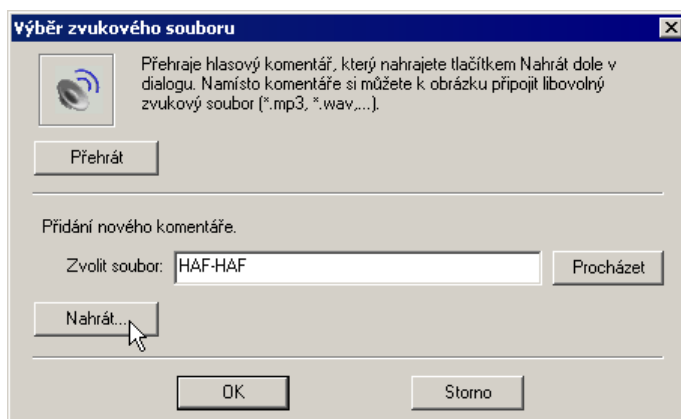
Výběr zvukového souboru

Přehraje hlasový komentář, který nahrajete tlačítkem Nahrát dole v dialogu. Namísto komentáře si můžete k obrázku připojit libovolný zvukový soubor (*.mp3, *.wav,...).

Přehrát

Přidání nového komentáře.

Zvolit soubor: HAF-HAF

Procházet

Nahrát...

OK

Storno